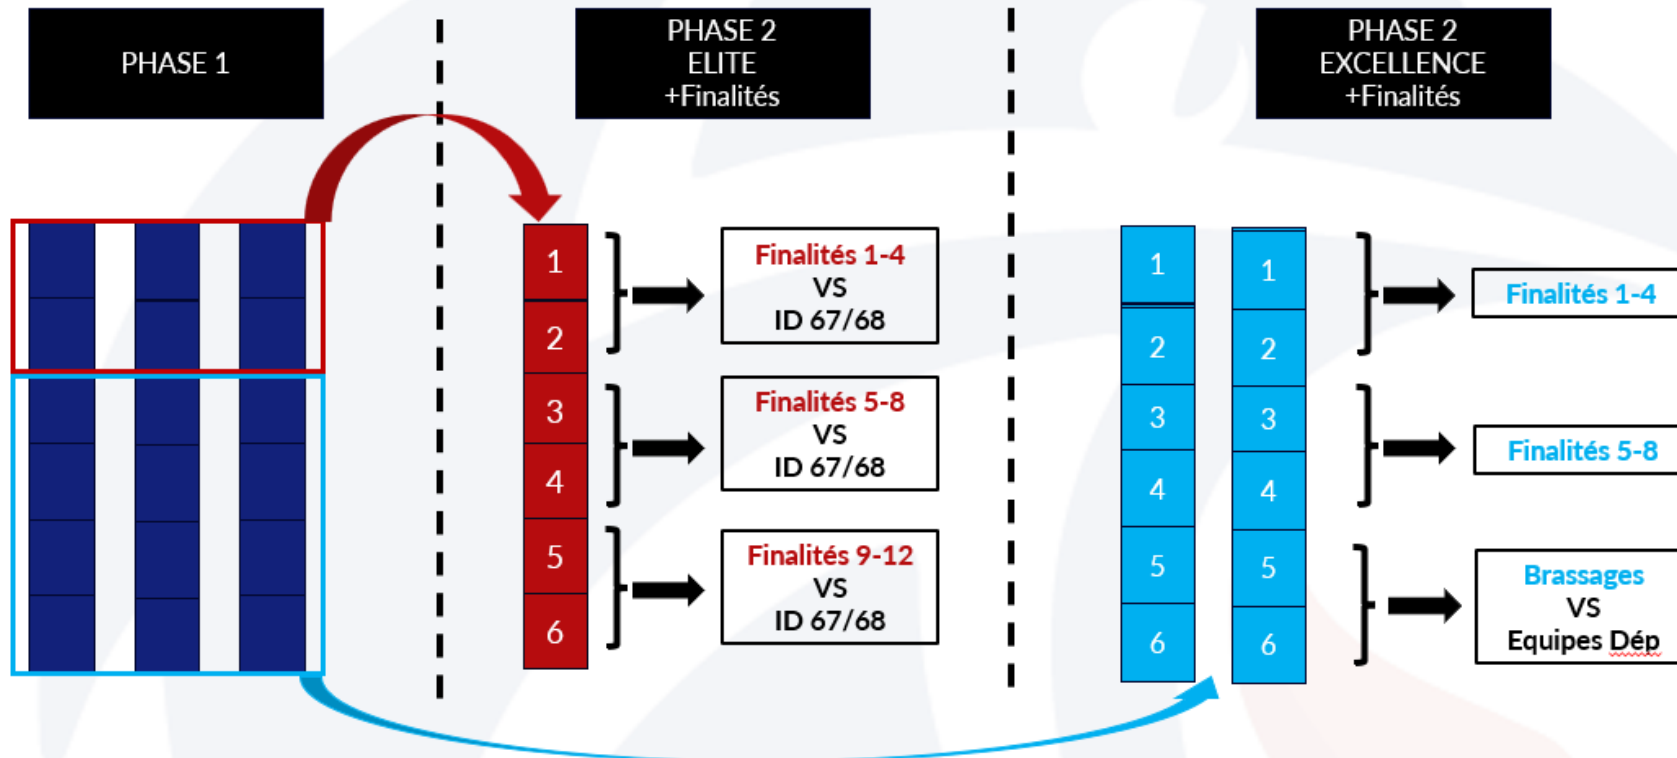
PHASE 1

PHASE 2
ELITE
+Finalités

PHASE 2
EXCELLENCE
+Finalités

1
2
3
4
5
6

Finalités 1-4
VS
ID 67/68

Finalités 5-8
VS
ID 67/68

Finalités 9-12
VS
ID 67/68

1
2
3
4
5
6

1
2
3
4
5
6

Finalités 1-4

Finalités 5-8

Brassages
VS
Equipes Dép